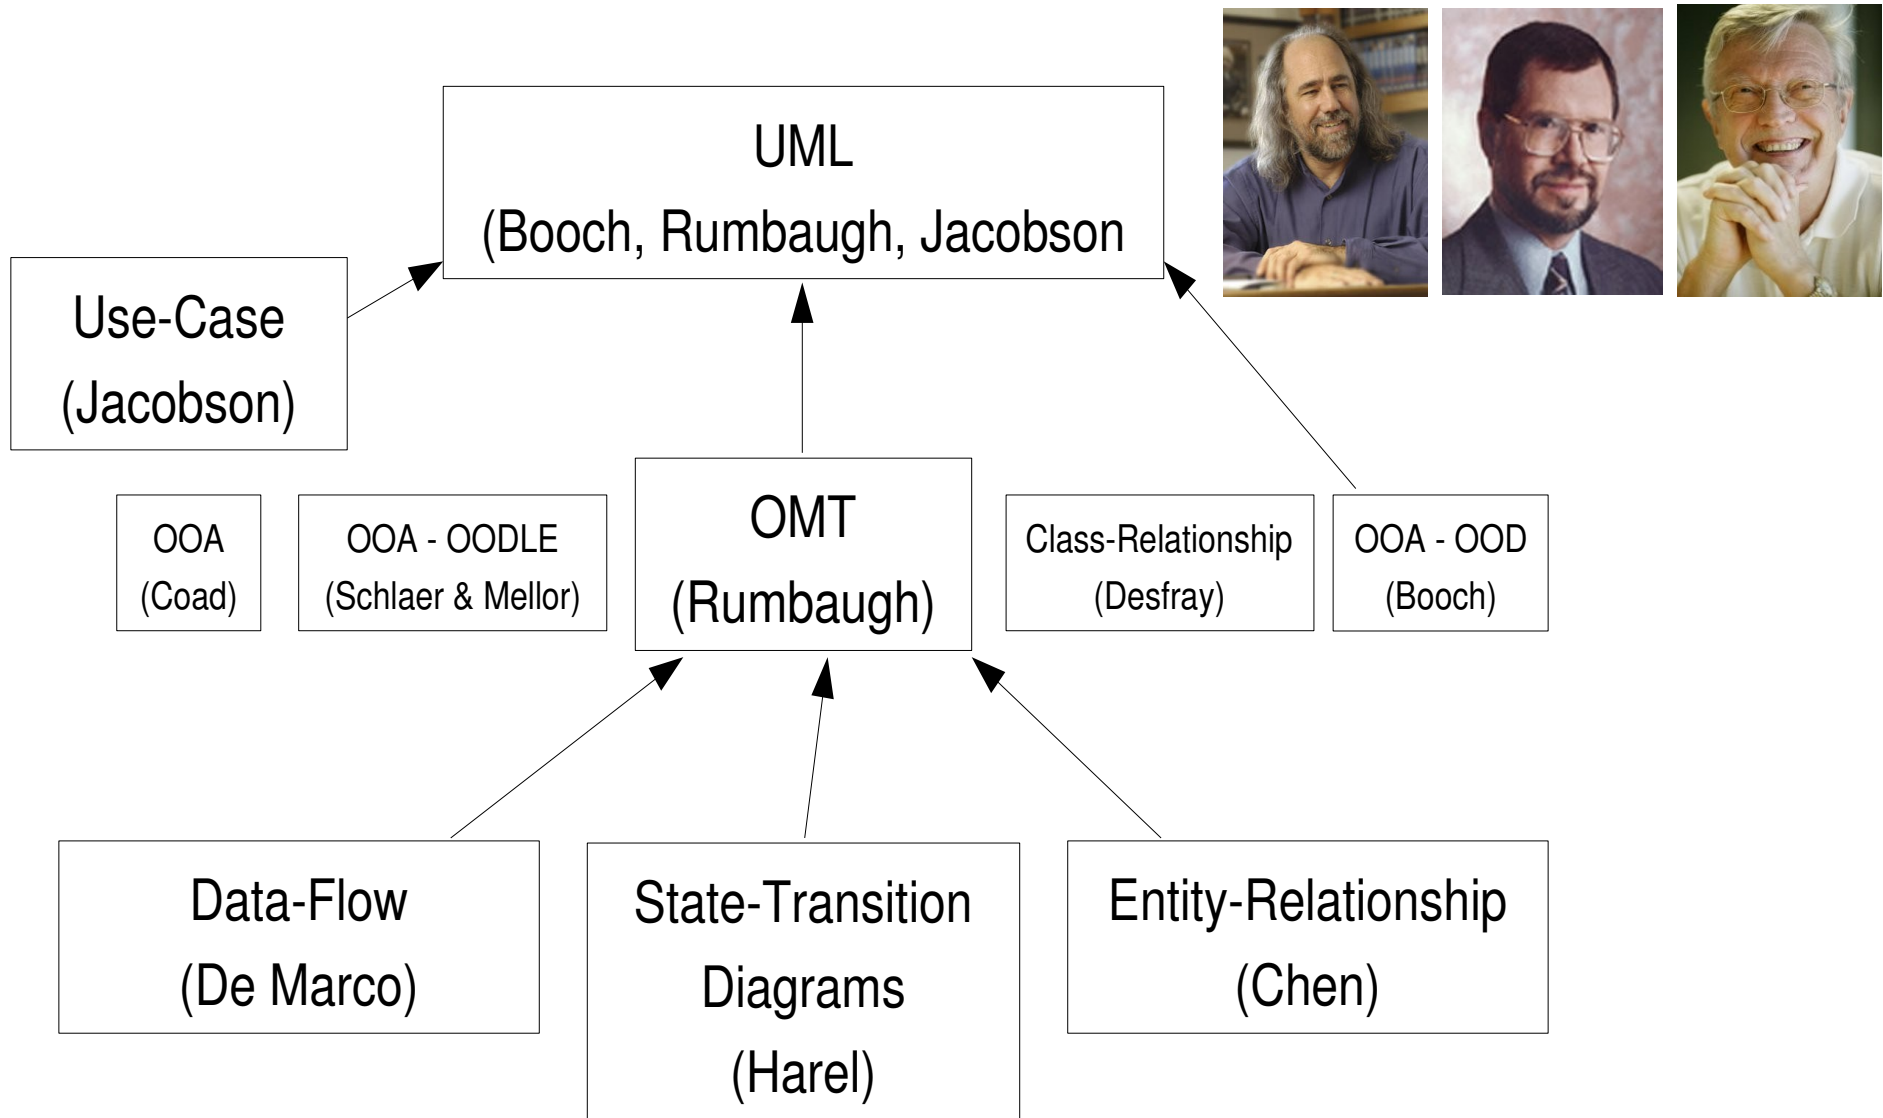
UML
(Booch, Rumbaugh, Jacobson

Use-Case
(Jacobson)

OOA
(Coad)

OOA - OODLE
(Schlaer & Mellor)

OMT
(Rumbaugh)

Class-Relationship
(Desfray)

OOA - OOD
(Booch)

Data-Flow
(De Marco)

State-Transition
Diagrams
(Harel)

Entity-Relationship
(Chen)